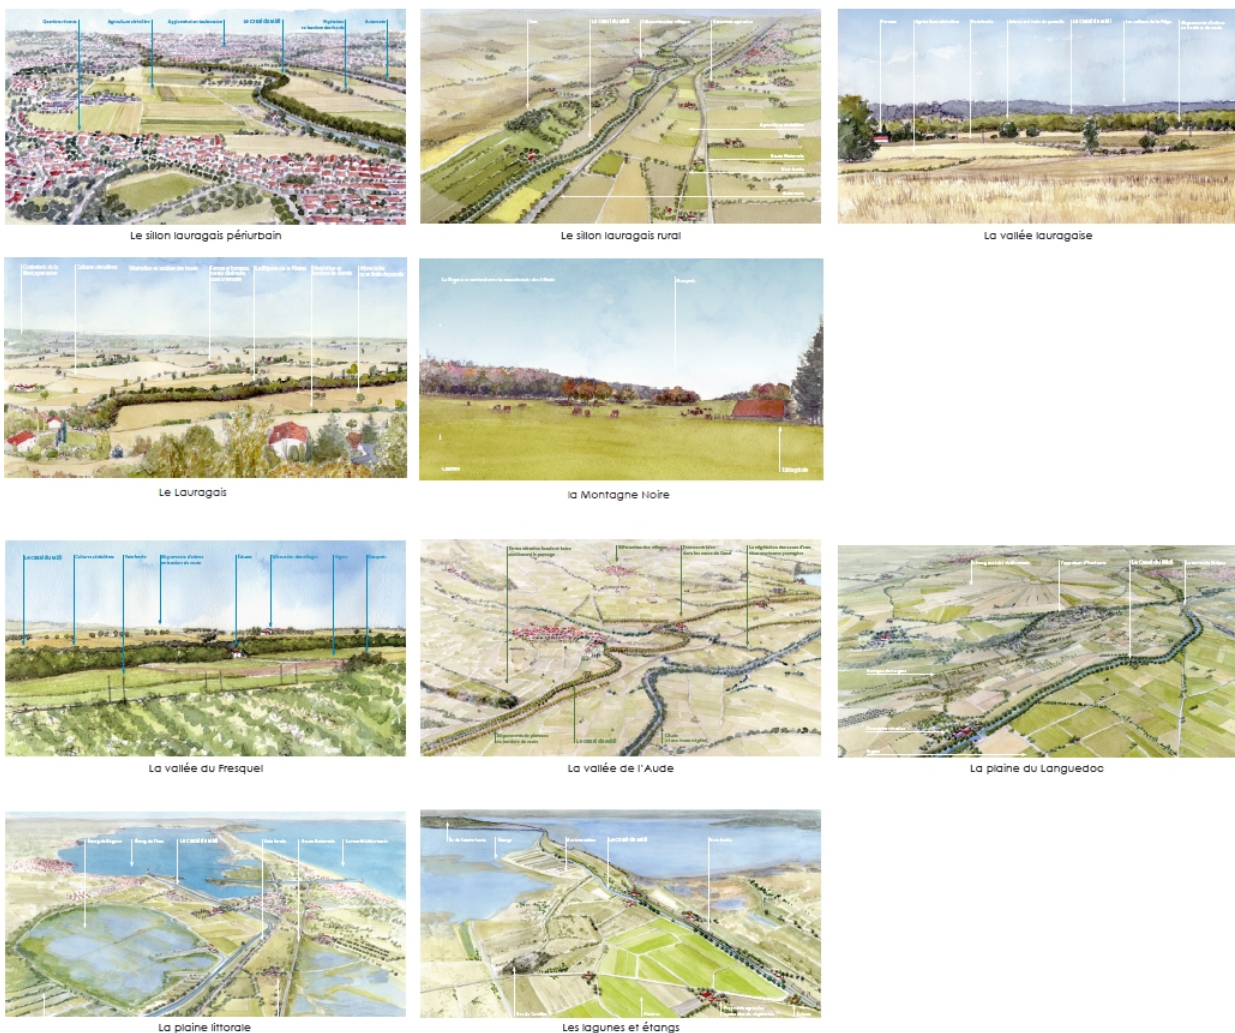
Le sillon lauragais périurbain

Le sillon lauragais rural

La vallée lauragaise

Le Lauragais

la Montagne Noire

La vallée du Fresquel

La vallée de l'Aude

La plaine du Languedoc

La plaine littorale

Les lagunes et étangs